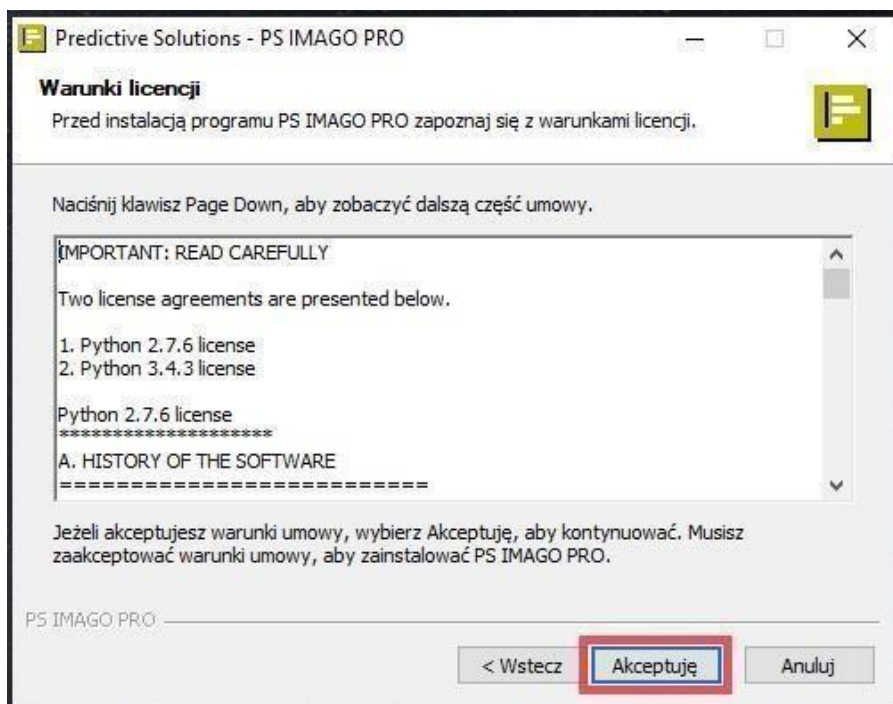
Predictive Solutions - PS IMAGO PRO

Warunki licencji

Przed instalacją programu PS IMAGO PRO zapoznaj się z warunkami licencji.

Naciśnij klawisz Page Down, aby zobaczyć dalszą część umowy.

IMPORTANT: READ CAREFULLY

Two license agreements are presented below.

1. Python 2.7.6 license
2. Python 3.4.3 license

Python 2.7.6 license
********************

A. HISTORY OF THE SOFTWARE
==========================

Jeżeli akceptujesz warunki umowy, wybierz Akceptuję, aby kontynuować. Musisz zaakceptować warunki umowy, aby zainstalować PS IMAGO PRO.

PS IMAGO PRO

< Wstecz

Akceptuję

Anuluj